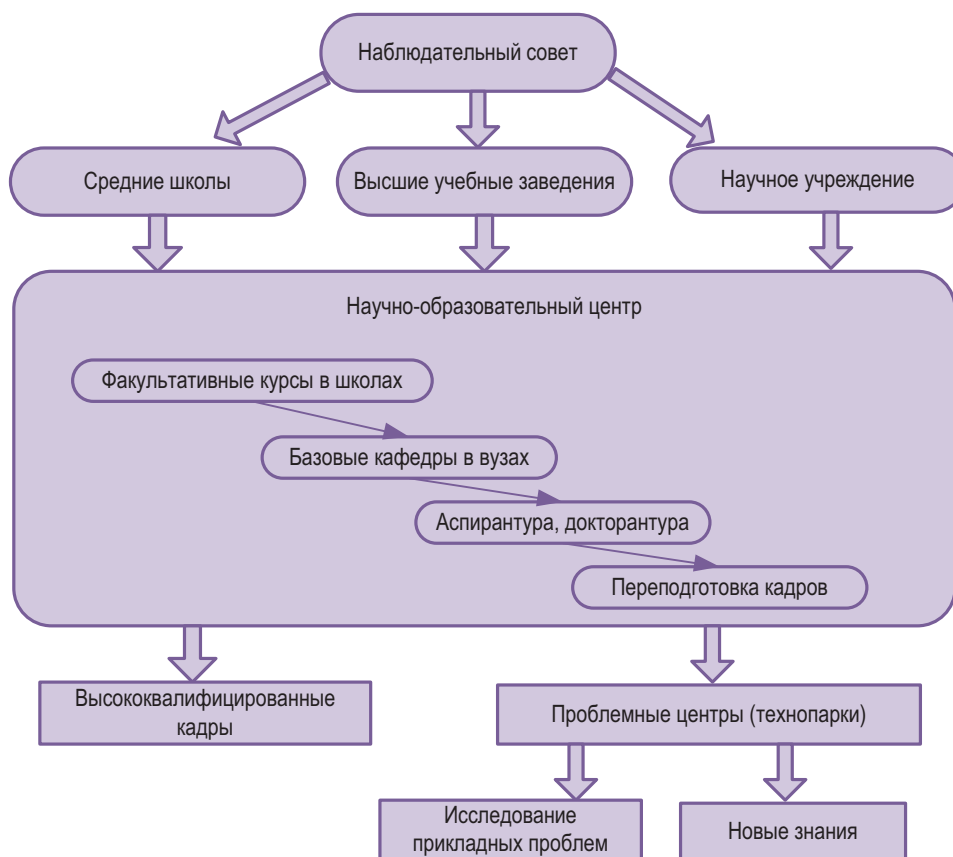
Наблюдательный совет

Средние школы

Высшие учебные заведения

Научное учреждение

Научно-образовательный центр

Факультативные курсы в школах

Базовые кафедры в вузах

Аспирантура, докторантура

Переподготовка кадров

Высококвалифицированные кадры

Проблемные центры (технопарки)

Исследование прикладных проблем

Новые знания